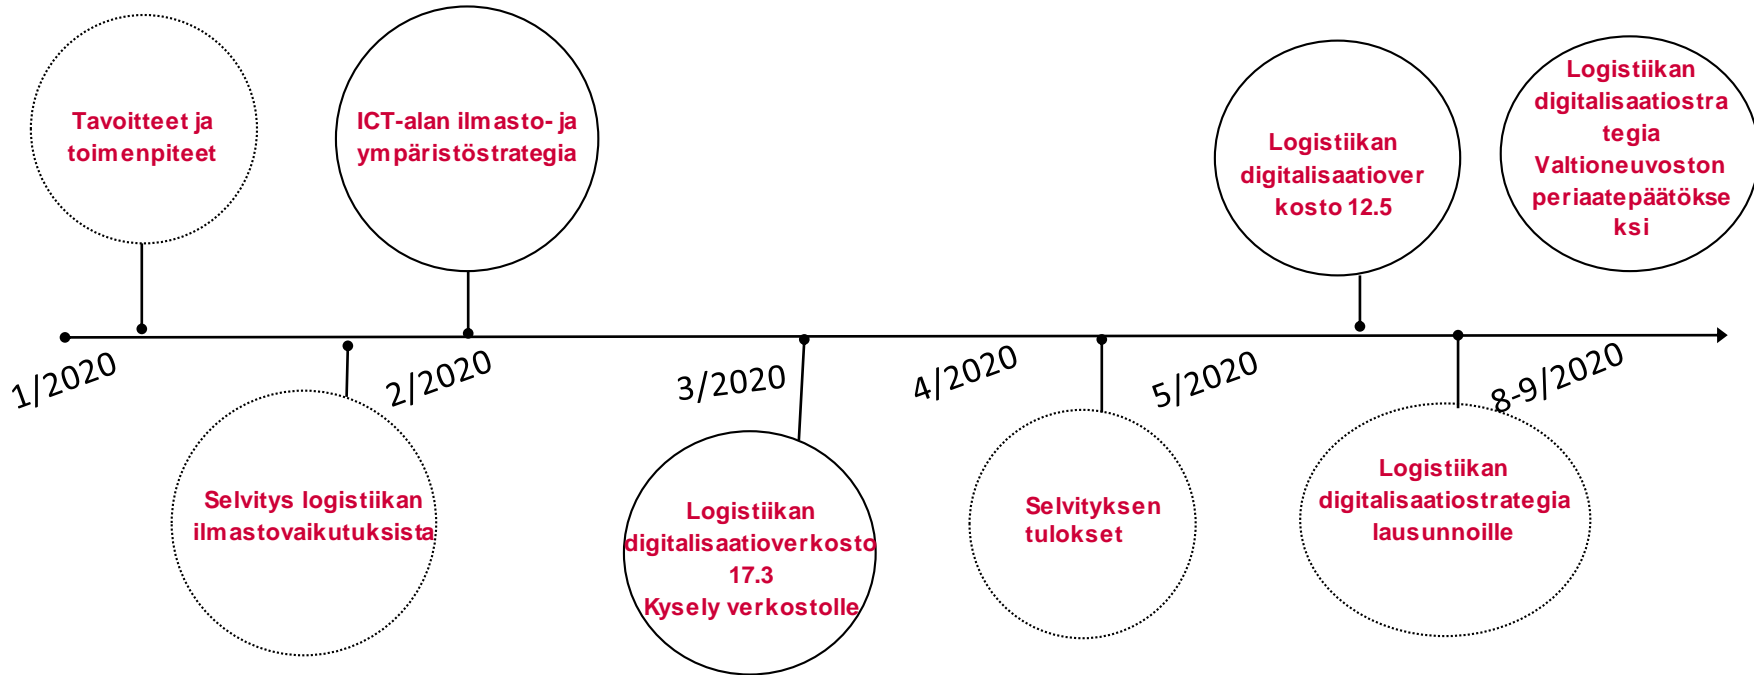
Tavoitteet ja toimenpiteet

ICT-alan ilmasto- ja ympäristöstrategia

Logistiikan digitalisaatioverkosto 12.5

Logistiikan digitalisaatiostrategia Valtioneuvoston periaatepäätökseksi

1/2020

2/2020

3/2020

4/2020

5/2020

8-9/2020

Selvitys logistiikan ilmastovaikutuksista

Logistiikan digitalisaatioverkosto 17.3 Kysely verkostolle

Selvityksen tulokset

Logistiikan digitalisaatiostrategia lausunnoille